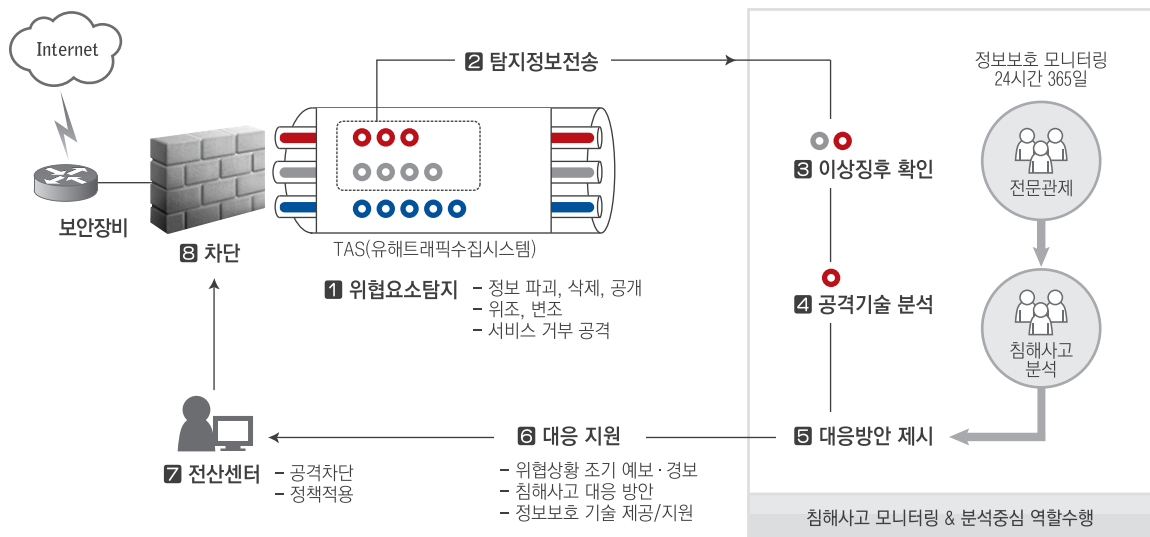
Internet

보안장비

8 차단

2 탐지정보전송

TAS(유해트래픽수집시스템)

1 위협요소탐지

- 정보 파괴, 삭제, 공개
- 위조, 변조
- 서비스 거부 공격

정보보호 모니터링
24시간 365일

3 이상징후 확인

전문관제

4 공격기술 분석

침해사고
분석

5 대응방안 제시

6 대응 지원

- 위협상황 조기 예보 · 경보
- 침해사고 대응 방안
- 정보보호 기술 제공/지원

7 전산센터

- 공격차단
- 정책적용

침해사고 모니터링 & 분석중심 역할수행